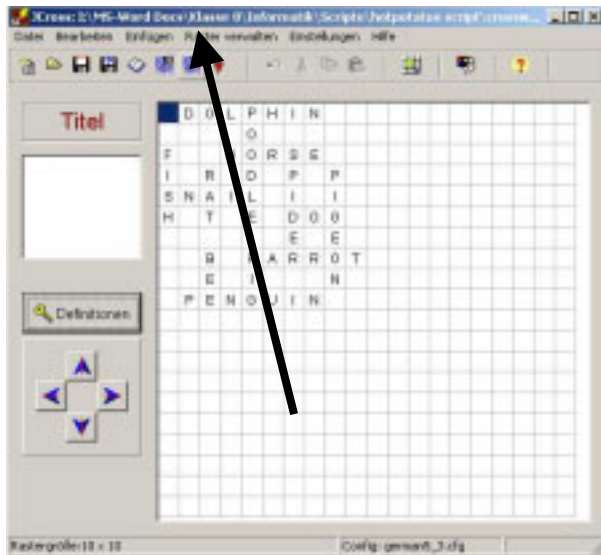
JCross: D:\MS-Word Docs\Klasse 8\Informatik\Scripts\hotpotatoes script\crossw...

Datei Bearbeiten Einfügen Raster verwalten Einstellungen Hilfe

Titel

D O L P H I N
O
F H O R S E
I R D P P
S N A I L I I
H T E D O G
E E
B P A R R O T
E I N
P E N G U I N

Definitionen

Rastergröße: 18 × 18

Config: german_3.cfg